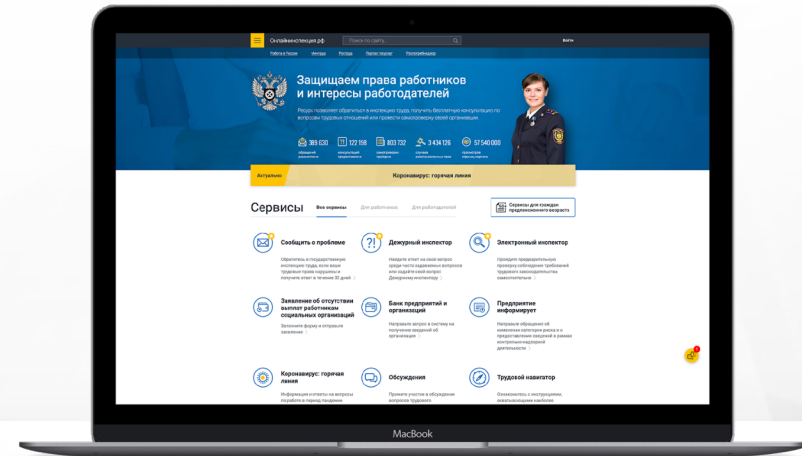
Онлайнинспекция.рф
Поиск по сайту
Войти
Работа в России
Вопросы
Трудовой навигатор

Защищаем права работников и интересы работодателей

Ресурс позволяет обратиться в инспекцию труда, получить бесплатную консультацию по вопросам трудовых отношений или провести самопроверку своей организации.

389 630
122 158
803 732
3 434 126
57 540 000

Актуально
Коронавирус: горячая линия

Сервисы
Все сервисы
Для работников
Для работодателей
Сервисы для граждан предпенсионного возраста

Сообщить о проблеме
Обратитесь в государственную инспекцию труда, если ваши трудовые права нарушены и получите ответ в течение 30 дней

Дежурный инспектор
Найдите ответ на свой вопрос среди часто задаваемых вопросов или задайте свой вопрос Дежурному инспектору

Электронный инспектор
Проведите предварительную проверку соблюдения требований трудового законодательства самостоятельно

Заявление об отсутствии выплат работникам социальных организаций
Заполните форму и отправьте заявление

Банк предприятий и организаций
Направьте запрос в систему на получение сведений об организации

Предприятие информирует
Направьте обращение об изменении категории риска и о предоставлении сведений в рамках контрольно-надзорной деятельности

Коронавирус: горячая линия
Информация и ответы на вопросы

Обсуждения
Примите участие в обсуждении вопросов трудового

Трудовой навигатор
Ознакомьтесь с инструкциями,

MacBook